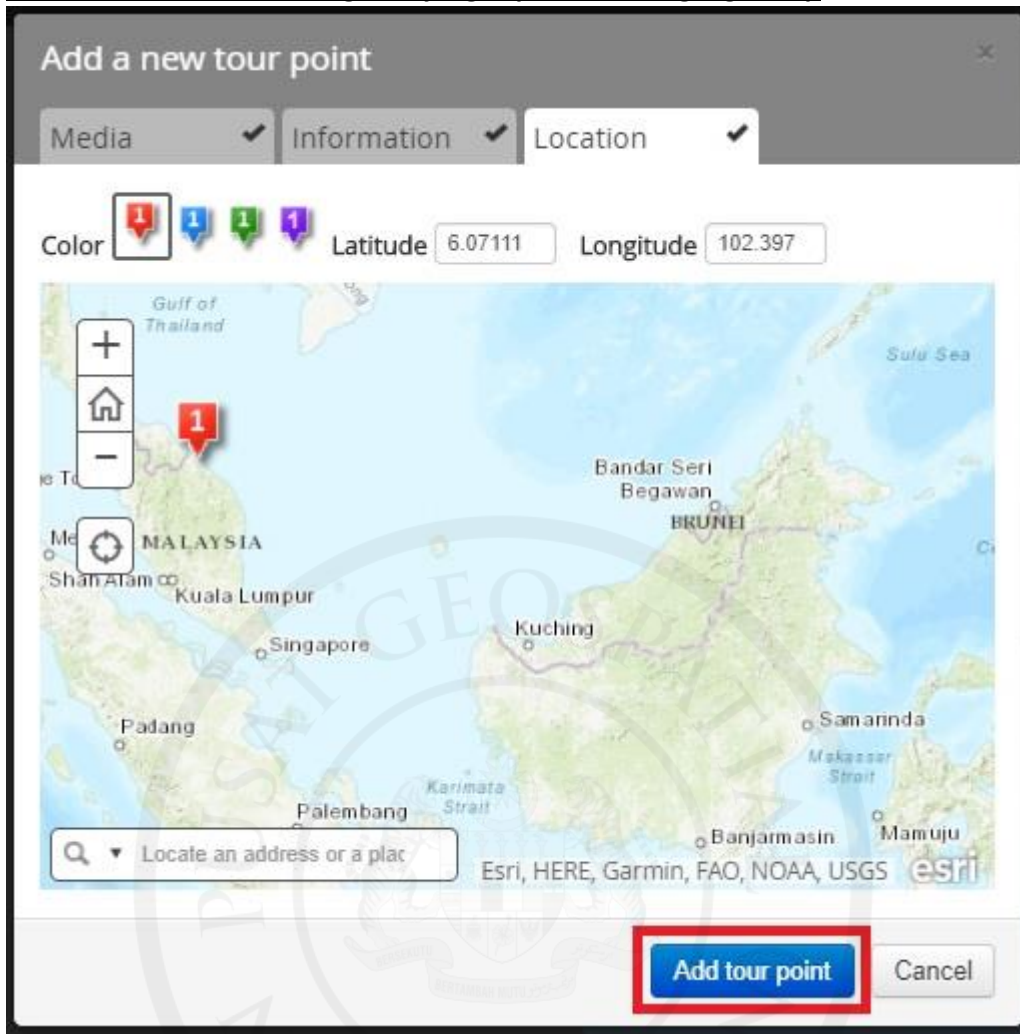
Add a new tour point

×

Media ✔ Information ✔ Location ✔

Color 1 1 1 1 Latitude 6.07111 Longitude 102.397

Gulf of Thailand

Sulu Sea

1

+

−

e T

Bandar Seri Begawan

BRUNEI

Me MALAYSIA

C

Shah Alam

Kuala Lumpur

Kuching

Singapore

Padang

Samarinda

Makassar Strait

Karimata Strait

Palembang

Banjarmasin

Mamuju

Locate an address or a plac

Esri, HERE, Garmin, FAO, NOAA, USGS esri

Add tour point

Cancel